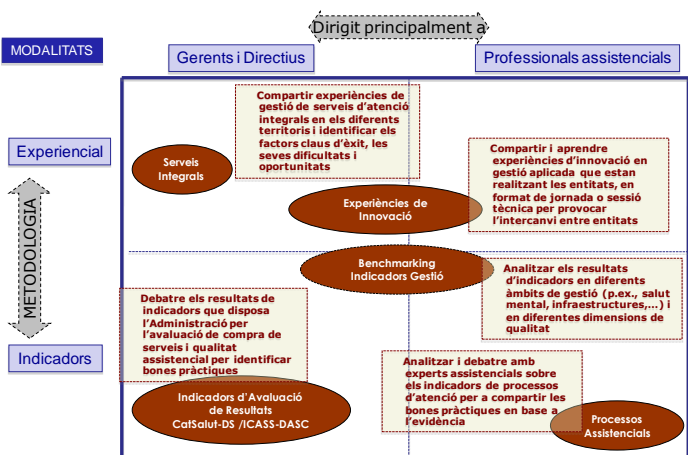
Dirigit principalment a

MODALITATS

Gerents i Directius

Professionals assistencials

Experiencial

METODOLOGIA

Indicadors

Compartir experiències de gestió de serveis d'atenció integrals en els diferents territoris i identificar els factors claus d'èxit, les seves dificultats i oportunitats

Serveis Integrals

Compartir i aprendre experiències d'innovació en gestió aplicada que estan realitzant les entitats, en format de jornada o sessió tècnica per provocar l'intercanvi entre entitats

Experiències de Innovació

Benchmarking Indicadors Gestió

Analitzar els resultats d'indicadors en diferents àmbits de gestió (p.ex., salut mental, infraestructures,...) i en diferentes dimensions de qualitat

Debatre els resultats de indicadors que disposa l'Administració per l'avaluació de compra de serveis i qualitat assistencial per identificar bones pràctiques

Analitzar i debatre amb experts assistencials sobre els indicadors de processos d'atenció per a compartir les bones pràctiques en base a l'evidència

Indicadors d'Avaluació de Resultats CatSalut-DS /ICASS-DASC

Processos Assistencials